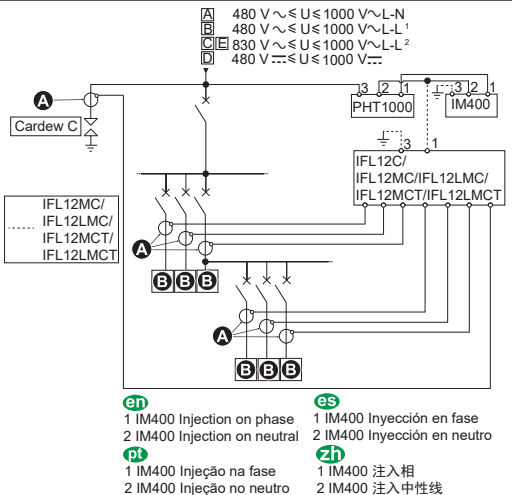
A 480 V ∼ ≤ U ≤ 1000 V∼L-N
B 480 V ∼ ≤ U ≤ 1000 V∼L-L ¹
C E 830 V ∼ ≤ U ≤ 1000 V∼L-L ²
D 480 V ⎓ ≤ U ≤ 1000 V⎓

A

Cardew C

3 2 1
PHT1000

3 2 1
IM400

3 1
IFL12C/
IFL12MC/IFL12LMC/
IFL12MCT/IFL12LMCT

IFL12MC/
IFL12LMC/
IFL12MCT/
IFL12LMCT

A

B B B

A

B B B

en
1 IM400 Injection on phase
2 IM400 Injection on neutral

es
1 IM400 Inyección en fase
2 IM400 Inyección en neutro

pt
1 IM400 Injeção na fase
2 IM400 Injeção no neutro

zh
1 IM400 注入相
2 IM400 注入中性线